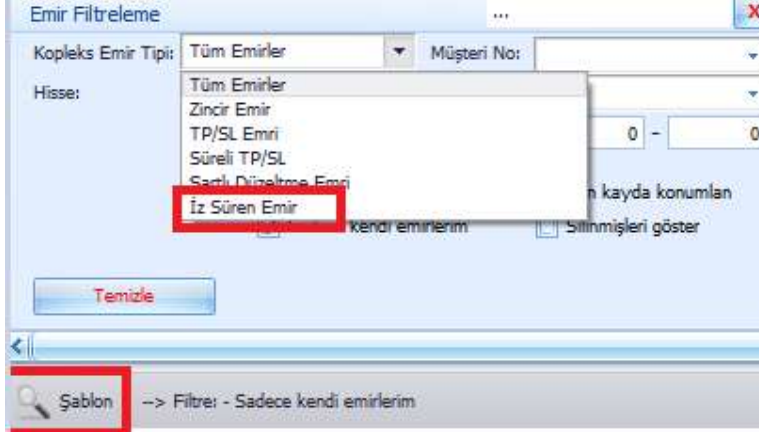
Emir Filtreleme ... X

Kopleks Emir Tipi: Tüm Emirler Müşteri No:

Hisse:

Tüm Emirler
Zincir Emir
TP/SL Emri
Süreli TP/SL
Şartlı Düzeltme Emri
İz Süren Emir

0 - 0

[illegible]n kayda konumlan

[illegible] kendi emirlerim

Silinmişleri göster

Temizle

Şablon --> Filtre: - Sadece kendi emirlerim